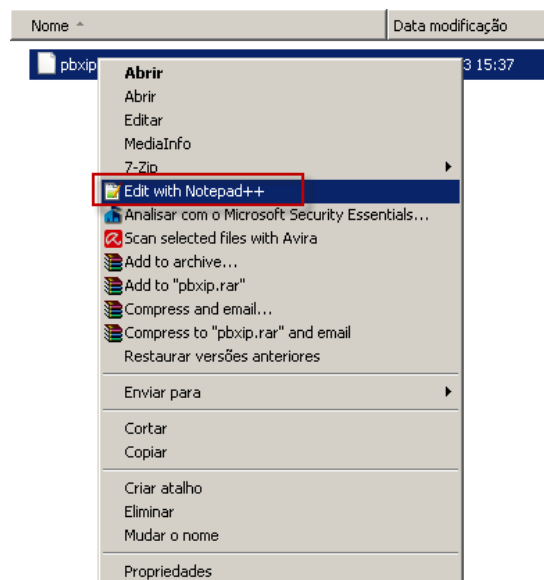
Nome
Data modificação
pbxip
3 15:37
Abrir
Abrir
Editar
MediaInfo
7-Zip
Edit with Notepad++
Analisar com o Microsoft Security Essentials...
Scan selected files with Avira
Add to archive...
Add to "pbxip.rar"
Compress and email...
Compress to "pbxip.rar" and email
Restaurar versões anteriores
Enviar para
Cortar
Copiar
Criar atalho
Eliminar
Mudar o nome
Propriedades